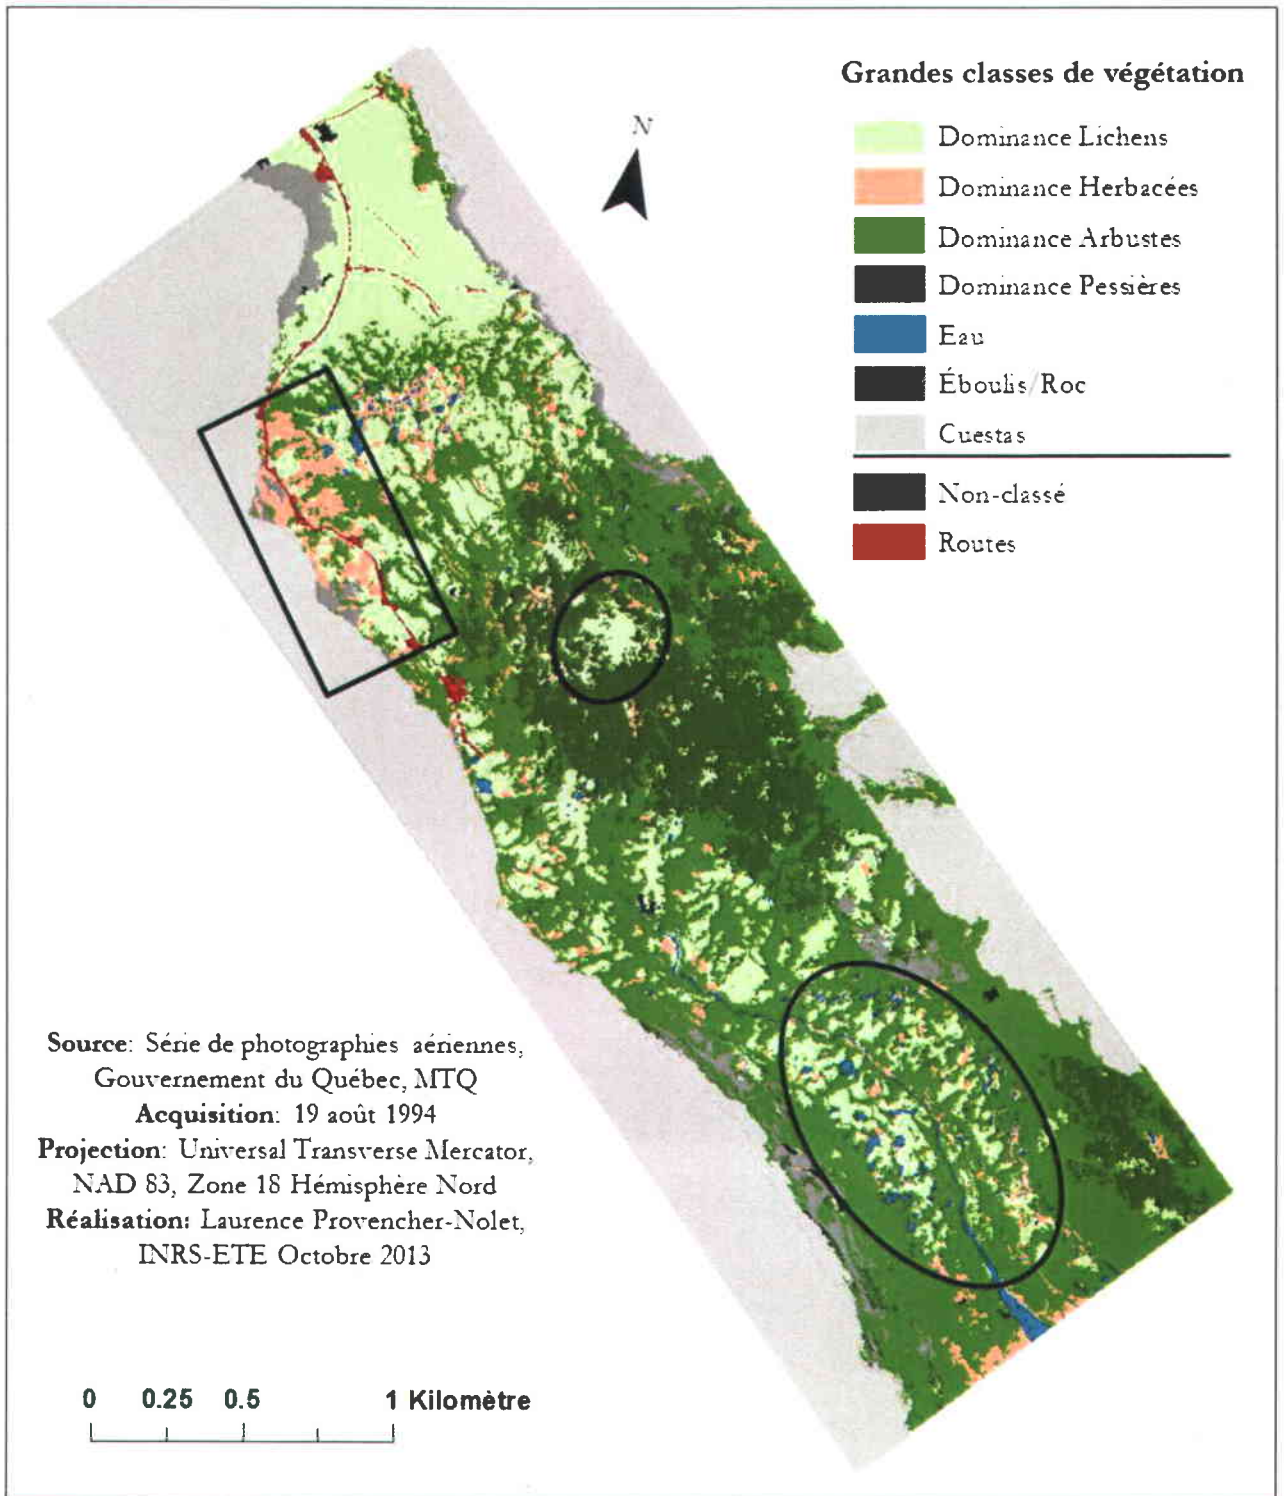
Grandes classes de végétation

Dominance Lichens
Dominance Herbacées
Dominance Arbustes
Dominance Pessières
Eau
Éboulis/Roc
Cuestas
Non-classé
Routes

N

Source: Série de photographies aériennes, Gouvernement du Québec, MTQ
Acquisition: 19 août 1994
Projection: Universal Transverse Mercator, NAD 83, Zone 18 Hémisphère Nord
Réalisation: Laurence Provencher-Nolet, INRS-ETE Octobre 2013

0 0.25 0.5 1 Kilomètre